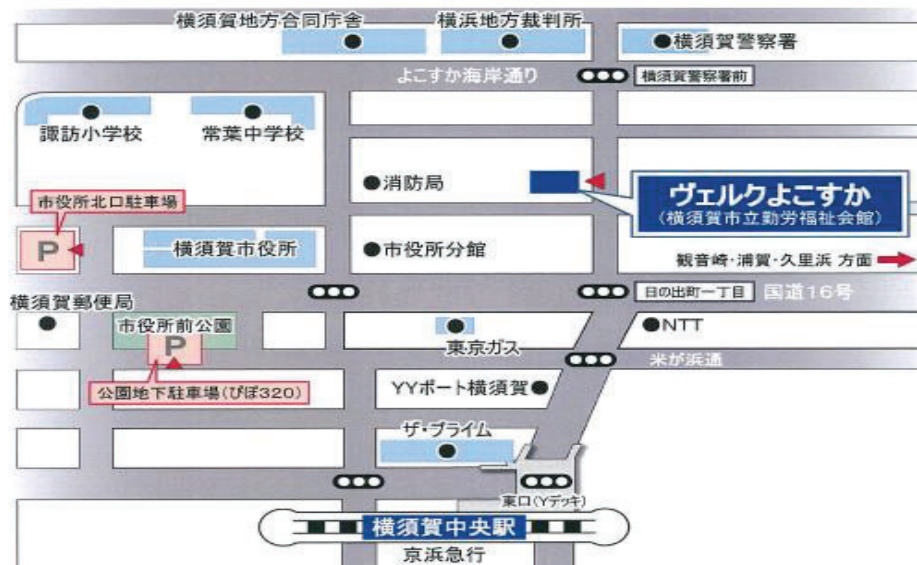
横須賀地方合同庁舎

横浜地方裁判所

横須賀警察署

よこすか海岸通り

横須賀警察署前

諏訪小学校

常葉中学校

消防局

ヴェルクよこすか
（横須賀市立勤労福祉会館）

市役所北口駐車場

P

横須賀市役所

市役所分館

観音崎・浦賀・久里浜 方面

横須賀郵便局

日の出町一丁目

国道16号

市役所前公園

P

東京ガス

NTT

米が浜通

公園地下駐車場（ぴぽ320）

YYポート横須賀

ザ・プライム

東口（Yデッキ）

横須賀中央駅

京浜急行